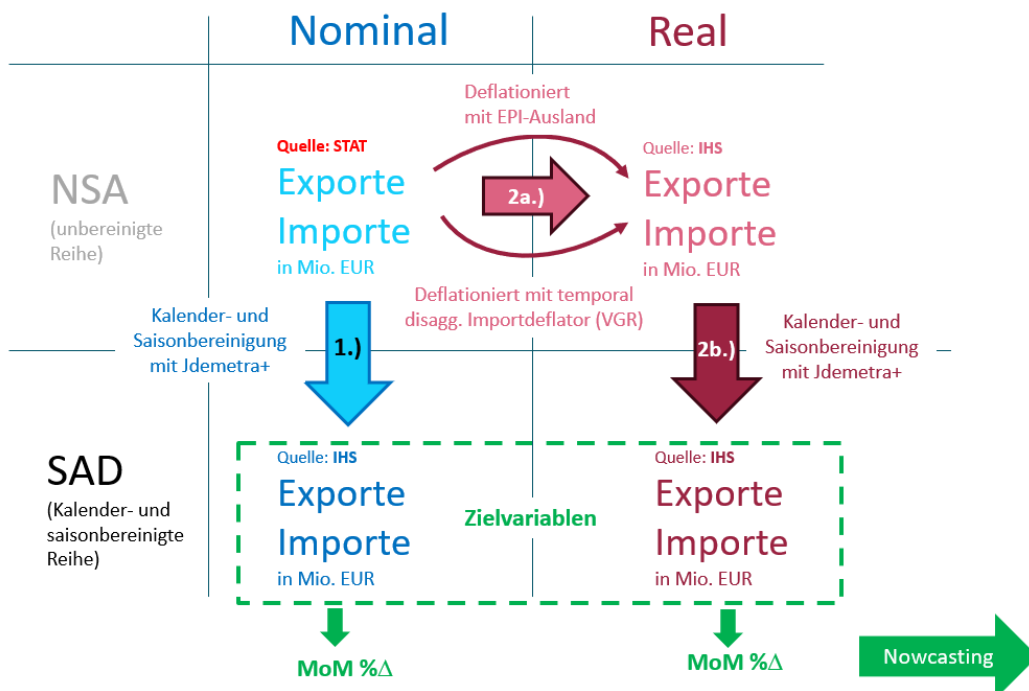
Nominal

Real

Deflationiert mit EPI-Ausland

Quelle: STAT

Exporte

Importe

in Mio. EUR

2a.)

Quelle: IHS

Exporte

Importe

in Mio. EUR

NSA

(unbereinigte Reihe)

Deflationiert mit temporal disagg. Importdeflator (VGR)

Kalender- und Saisonbereinigung mit Jdemetra+

1.)

2b.)

Kalender- und Saisonbereinigung mit Jdemetra+

SAD

(Kalender- und saisonbereinigte Reihe)

Quelle: IHS

Exporte

Importe

in Mio. EUR

Zielvariablen

Quelle: IHS

Exporte

Importe

in Mio. EUR

MoM %$\Delta$

MoM %$\Delta$

Nowcasting